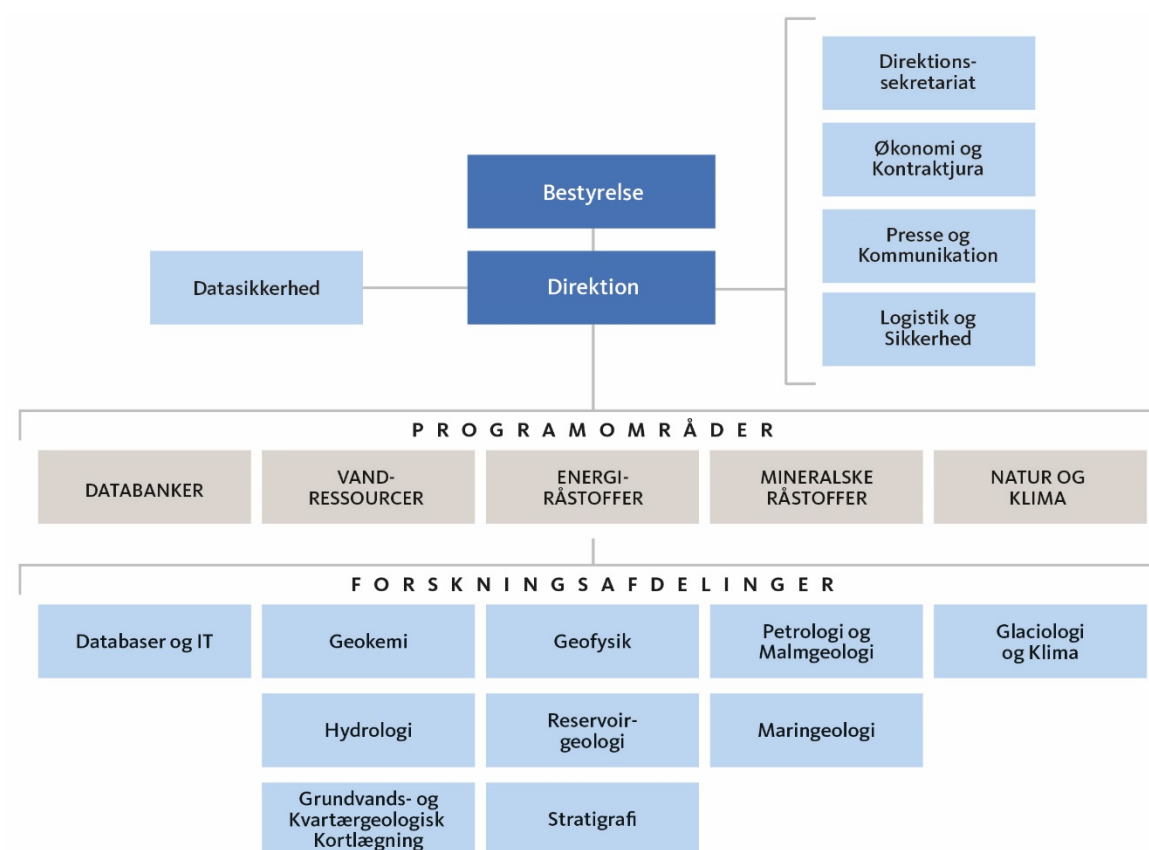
Direktionssekretariat

Økonomi og Kontraktjura

Presse og Kommunikation

Logistik og Sikkerhed

Bestyrelse

Datasikkerhed

Direktion

PROGRAMOMRÅDER

DATABANKER

VANDRESSOURCER

ENERGIRÅSTOFFER

MINERALSKE RÅSTOFFER

NATUR OG KLIMA

FORSKNINGSAFDELINGER

Databaser og IT

Geokemi

Geofysik

Petrologi og Malmgeologi

Glaciologi og Klima

Hydrologi

Reservoirgeologi

Maringeologi

Grundvands- og Kvartærgeologisk Kortlægning

Stratigrafi